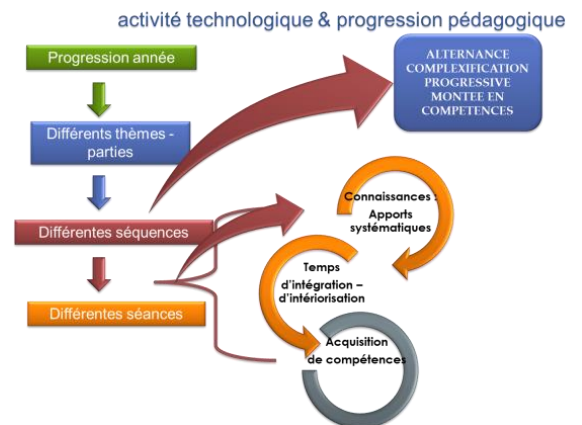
activité technologique & progression pédagogique

Progression année

Différents thèmes - parties

Différentes séquences

Différentes séances

ALTERNANCE COMPLEXIFICATION PROGRESSIVE MONTEE EN COMPETENCES

Connaissances : Apports systématiques

Temps d'intégration – d'intériorisation

Acquisition de compétences